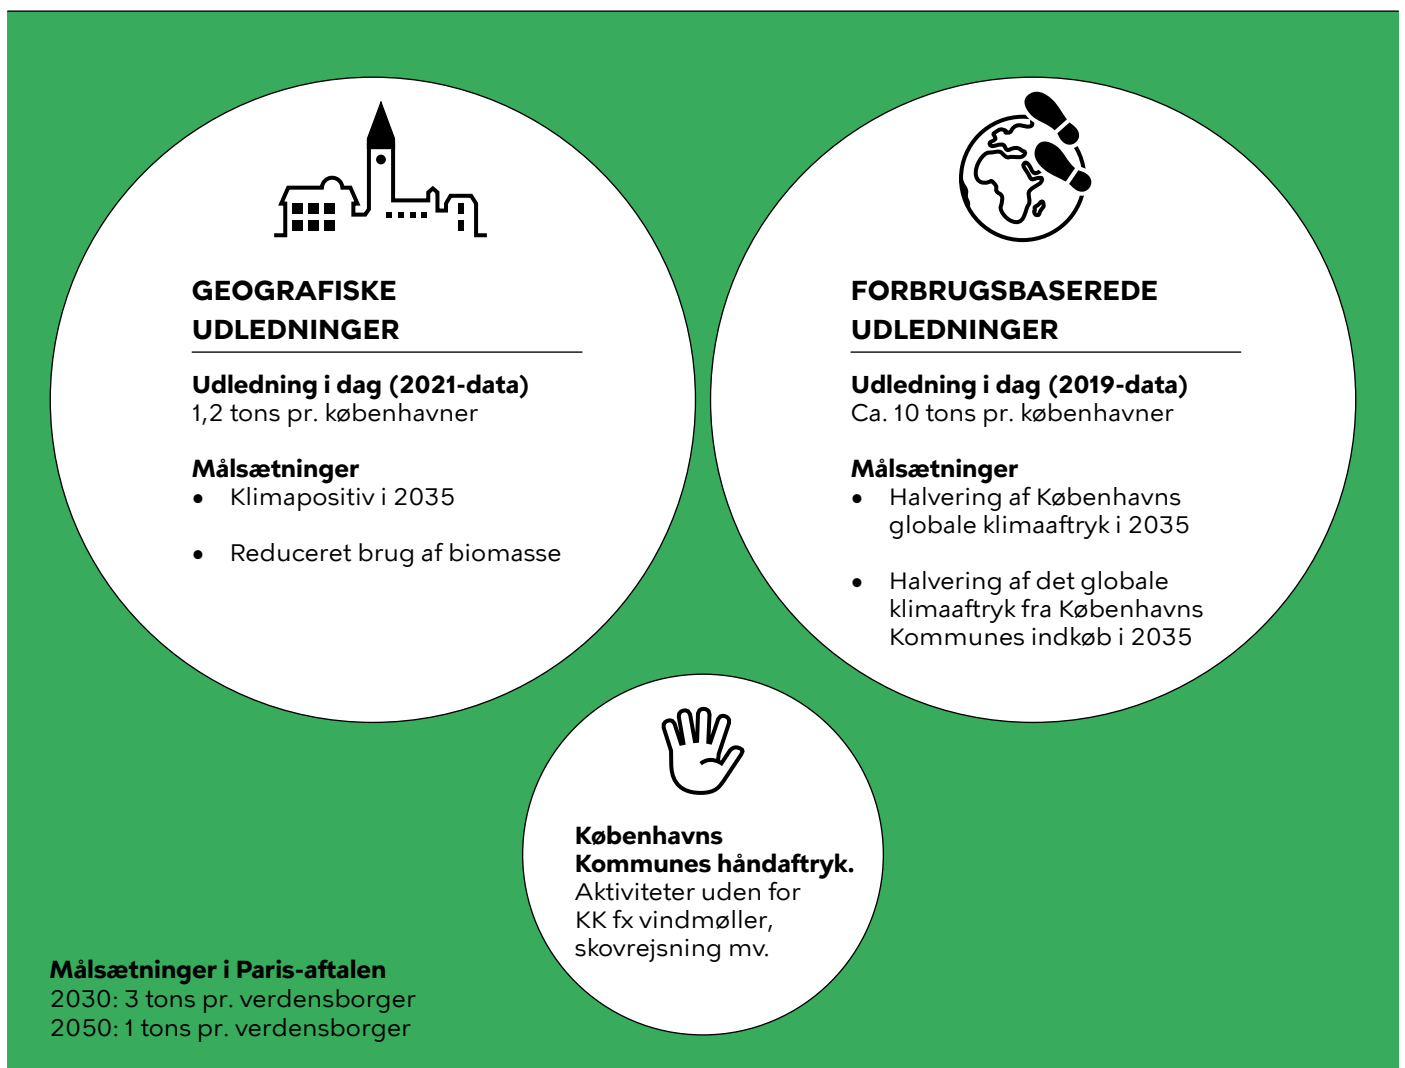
GEOGRAFISKE UDLEDNINGER

Udledning i dag (2021-data)
1,2 tons pr. københavner

Målsætninger
- Klimapositiv i 2035
- Reduceret brug af biomasse

FORBRUGSBASEREDE UDLEDNINGER

Udledning i dag (2019-data)
Ca. 10 tons pr. københavner

Målsætninger
- Halvering af Københavns globale klimaaftryk i 2035
- Halvering af det globale klimaaftryk fra Københavns Kommunes indkøb i 2035

Københavns Kommunes håndaftryk.
Aktiviteter uden for KK fx vindmøller, skovrejsning mv.

Målsætninger i Paris-aftalen
2030: 3 tons pr. verdensborger
2050: 1 tons pr. verdensborger